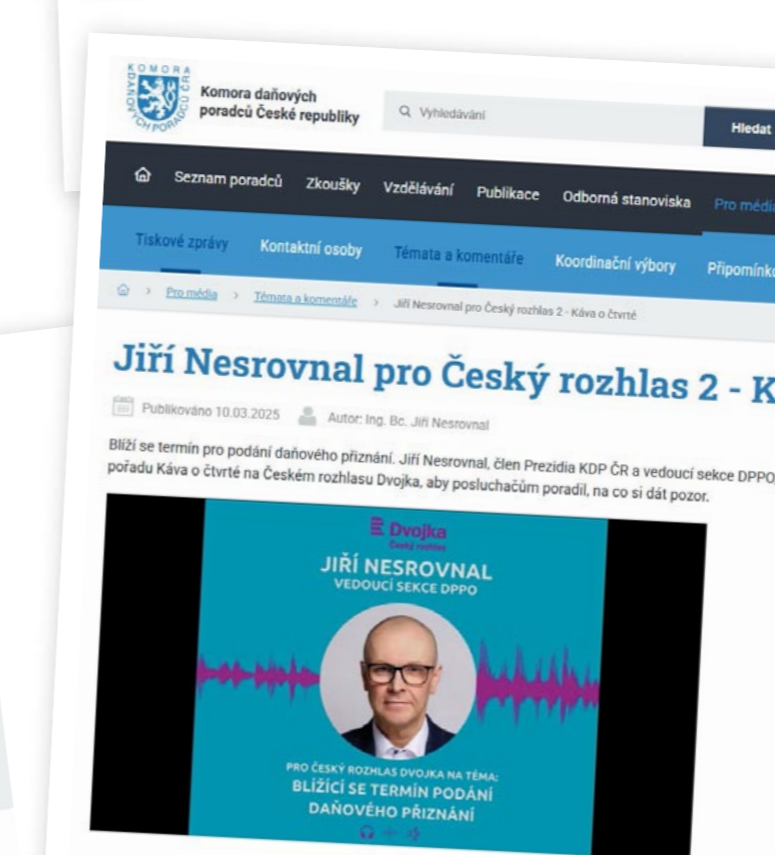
KOMORA DAŇOVÝCH PORADCŮ ČR

Komora daňových poradců České republiky

Vyhledávání

Hledat

Seznam poradců Zkoušky Vzdělávání Publikace Odborná stanoviska Pro média

Tiskové zprávy Kontaktní osoby Témata a komentáře Koordinační výbory Připomínko

> Pro média > Témata a komentáře > Jiří Nesrovnal pro Český rozhlas 2 - Káva o čtvrté

Jiří Nesrovnal pro Český rozhlas 2 - K

Publikováno 10.03.2025 Autor: Ing. Bc. Jiří Nesrovnal

Blíží se termín pro podání daňového přiznání. Jiří Nesrovnal, člen Prezidia KDP ČR a vedoucí sekce DPPO, pořadu Káva o čtvrté na Českém rozhlasu Dvojka, aby posluchačům poradil, na co si dát pozor.

Dvojka
Český rozhlas

JIŘÍ NESROVNAL
VEDOUCÍ SEKCE DPPO

PRO ČESKÝ ROZHLAS DVOJKA NA TÉMA:
BLÍŽÍCÍ SE TERMÍN PODÁNÍ DAŇOVÉHO PŘIZNÁNÍ